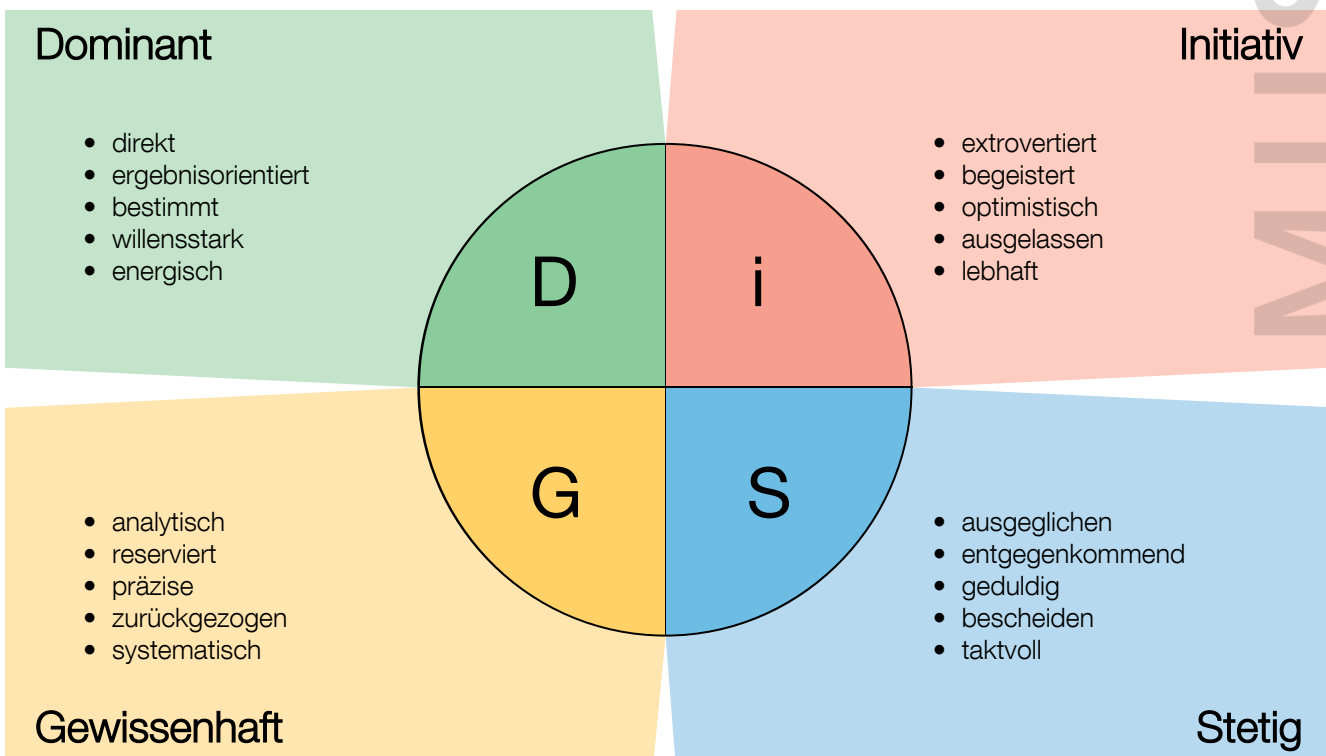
Dominant

- direkt
- ergebnisorientiert
- bestimmt
- willensstark
- energisch

Initiativ

- extrovertiert
- begeistert
- optimistisch
- ausgelassen
- lebhaft

D

i

G

S

- analytisch
- reserviert
- präzise
- zurückgezogen
- systematisch

Gewissenhaft

- ausgeglichen
- entgegenkommend
- geduldig
- bescheiden
- taktvoll

Stetig

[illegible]